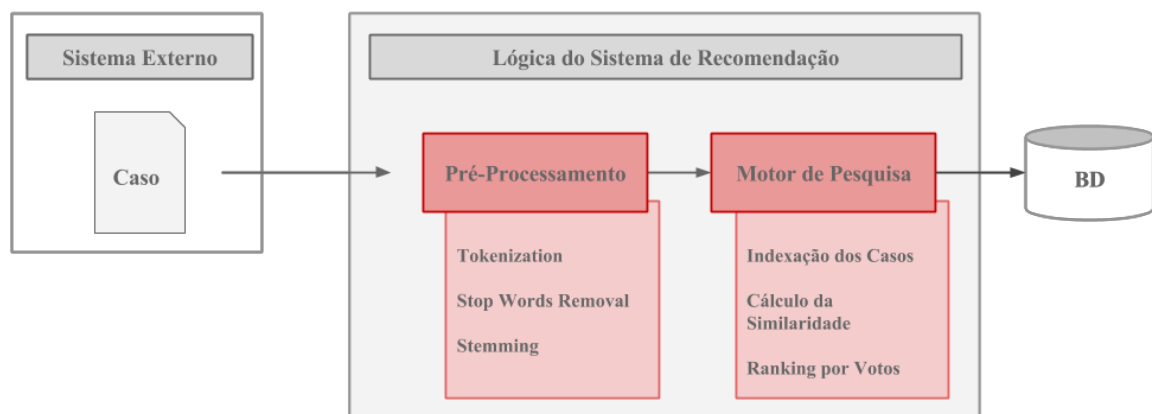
Sistema Externo

Caso

Lógica do Sistema de Recomendação

Pré-Processamento

Tokenization

Stop Words Removal

Stemming

Motor de Pesquisa

Indexação dos Casos

Cálculo da Similaridade

Ranking por Votos

BD